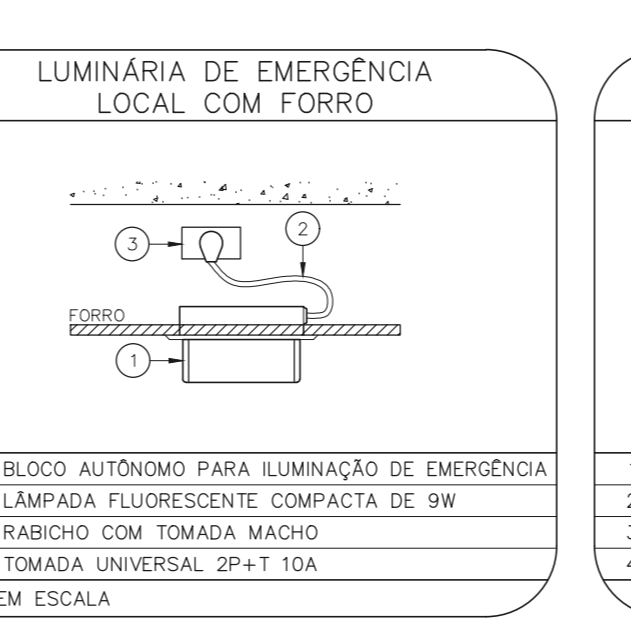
LUMINÁRIA DE EMERGÊNCIA
LOCAL COM FORRO

3
2
FORRO
1

BLOCO AUTÔNOMO PARA ILUMINAÇÃO DE EMERGÊNCIA
LÂMPADA FLUORESCENTE COMPACTA DE 9W
RABICHO COM TOMADA MACHO
TOMADA UNIVERSAL 2P+T 10A
EM ESCALA

1
2
3
4